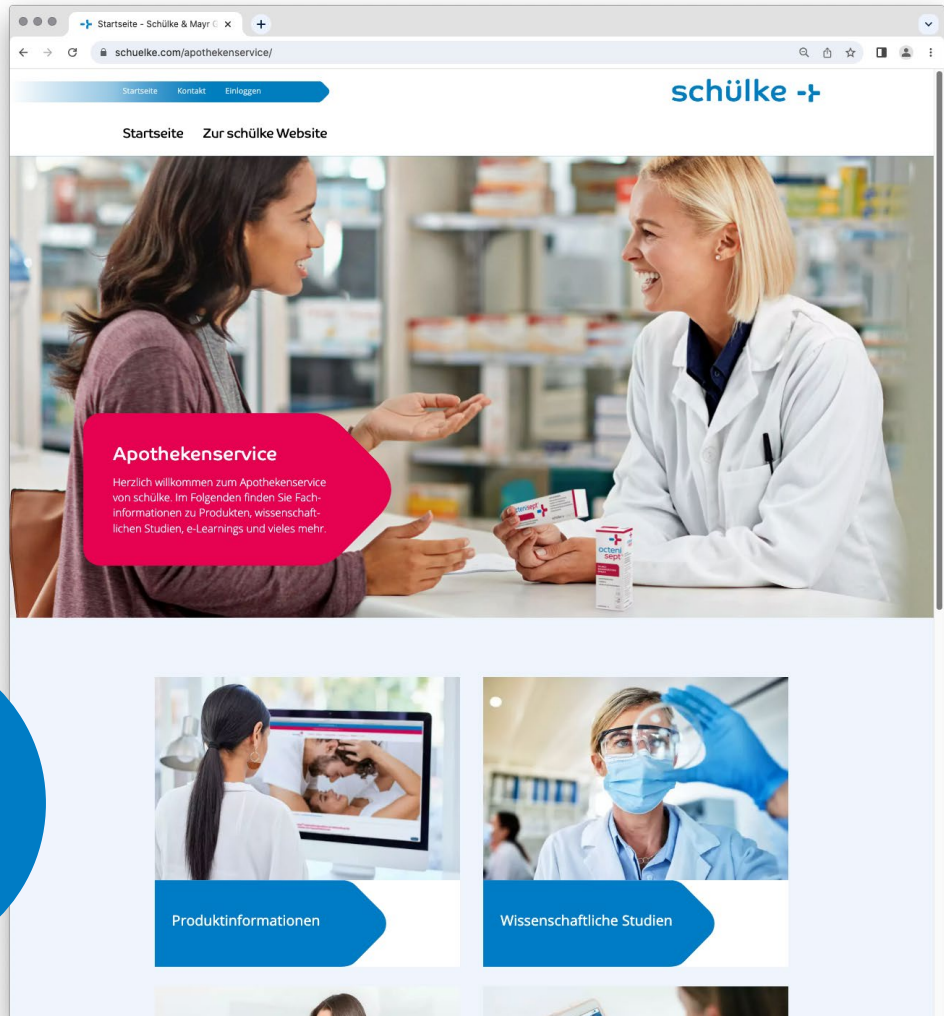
Startseite - Schülke & Mayr G ×

schuelke.com/apothekenservice/

Startseite Kontakt Einloggen

schülke

Startseite Zur schülke Website

Apothekenservice

Herzlich willkommen zum Apothekenservice von schülke. Im Folgenden finden Sie Fachinformationen zu Produkten, wissenschaftlichen Studien, e-Learnings und vieles mehr.

octenisept

octenisept

Produktinformationen

Wissenschaftliche Studien